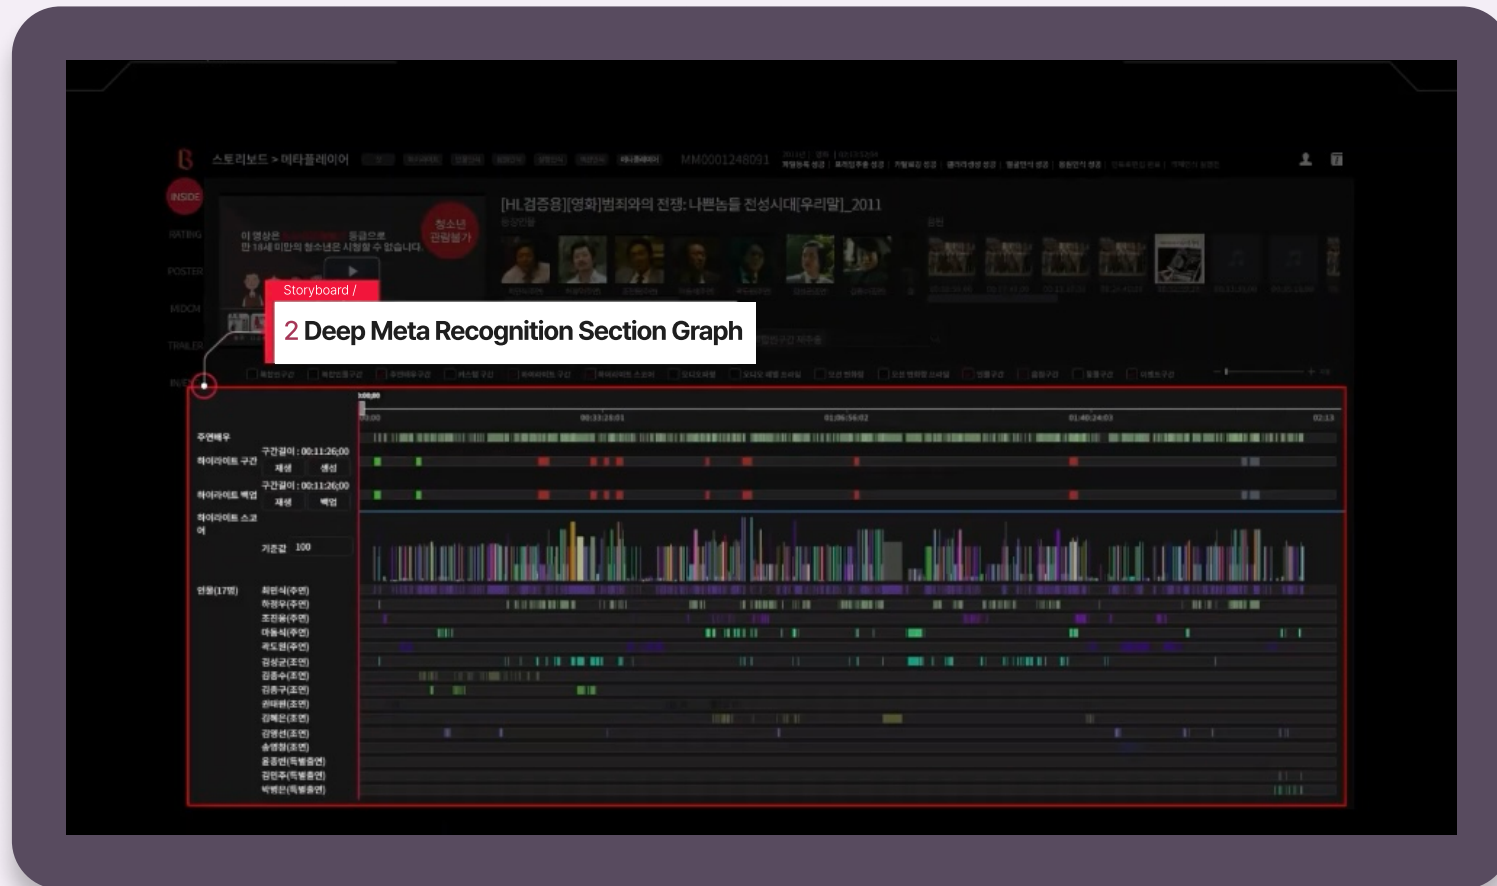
스토리보드 > 메타플레이어

MM0001248091

INSIDE

RATING

POSTER

MDCN

TRAILER

[HL검증용][영화]범죄와의 전쟁: 나쁜놈들 전성시대[우리말]_2011

이 영상은 청소년관람불가 등급으로 만 18세 미만의 청소년은 시청할 수 없습니다.

청소년 관람불가

Storyboard /

2 Deep Meta Recognition Section Graph

주연배우

하이라이트 구간

구간길이 : 00:11:26;00

재생 생성

하이라이트 백업

구간길이 : 00:11:26;00

재생 백업

하이라이트 스코어

기준값 100

00:33:28:01

01:06:56:02

01:40:24:03

02:13

인물(17명)

최민식(주연)

하정우(주연)

조진웅(주연)

마동석(주연)

곽도원(주연)

김성균(조연)

김종수(조연)

김종구(조연)

권태원(조연)

김혜은(조연)

강영선(조연)

송영창(조연)

윤종빈(특별출연)

김민주(특별출연)

박병은(특별출연)